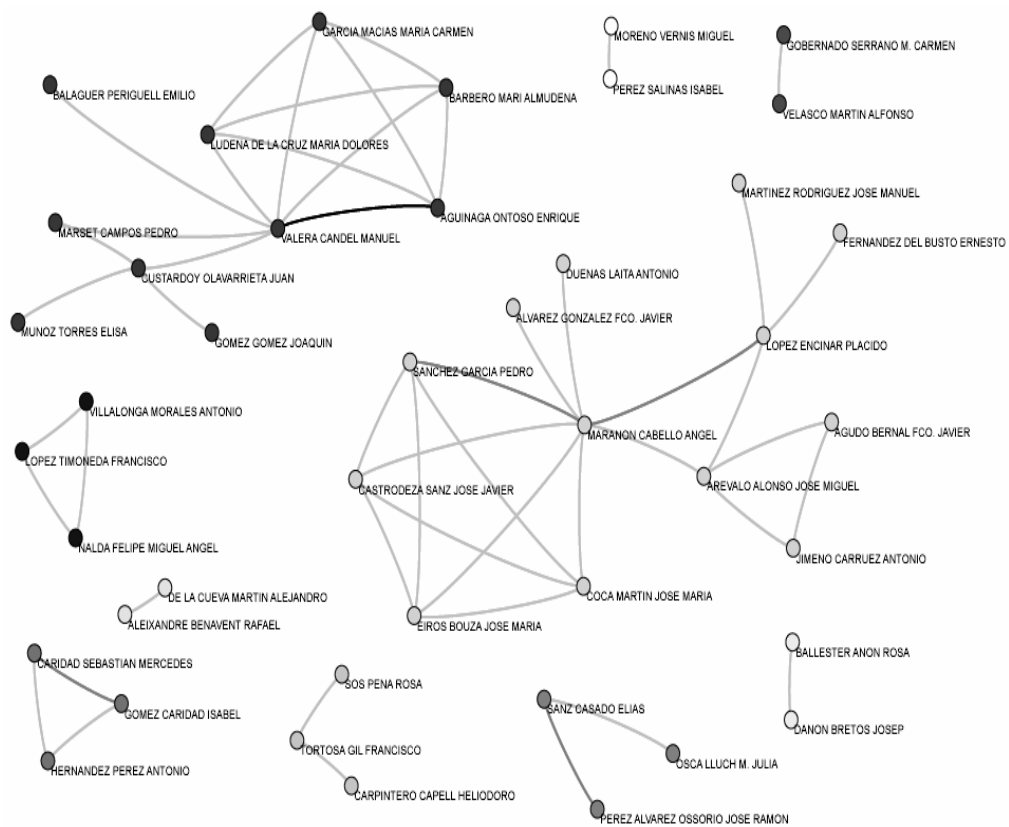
GARCIA MACIAS MARIA CARMEN
MORENO VERNIS MIGUEL
GOBERNADO SERRANO M. CARMEN
BALAGUER PERIGUELL EMILIO
PEREZ SALINAS ISABEL
BARBERO MARI ALMUDENA
VELASCO MARTIN ALFONSO
LUDENA DE LA CRUZ MARIA DOLORES
MARTINEZ RODRIGUEZ JOSE MANUEL
AGUINAGA ONTOSO ENRIQUE
MARSET CAMPOS PEDRO
VALERA CANDEL MANUEL
FERNANDEZ DEL BUSTO ERNESTO
DUENAS LAITA ANTONIO
CUSTARDOY OLAVARRIETA JUAN
ALVAREZ GONZALEZ FCO. JAVIER
MUNOZ TORRES ELISA
GOMEZ GOMEZ JOAQUIN
LOPEZ ENCINAR PLACIDO
SANCHEZ GARCIA PEDRO
VILLALONGA MORALES ANTONIO
MARANON CABELLO ANGEL
AGUDO BERNAL FCO. JAVIER
LOPEZ TIMONEDA FRANCISCO
CASTRODEZA SANZ JOSE JAVIER
AREVALO ALONSO JOSE MIGUEL
NALDA FELIPE MIGUEL ANGEL
JIMENO CARRUEZ ANTONIO
DE LA CUEVA MARTIN ALEJANDRO
COCA MARTIN JOSE MARIA
ALEIXANDRE BENAVENT RAFAEL
EIROS BOUZA JOSE MARIA
BALLESTER ANON ROSA
CARIDAD SEBASTIAN MERCEDES
SOS PENA ROSA
SANZ CASADO ELIAS
GOMEZ CARIDAD ISABEL
DANON BRETOS JOSEP
TORTOSA GIL FRANCISCO
HERNANDEZ PEREZ ANTONIO
OSCA LLUCH M. JULIA
CARPINTERO CAPELL HELIODORO
PEREZ ALVAREZ OSSORIO JOSE RAMON